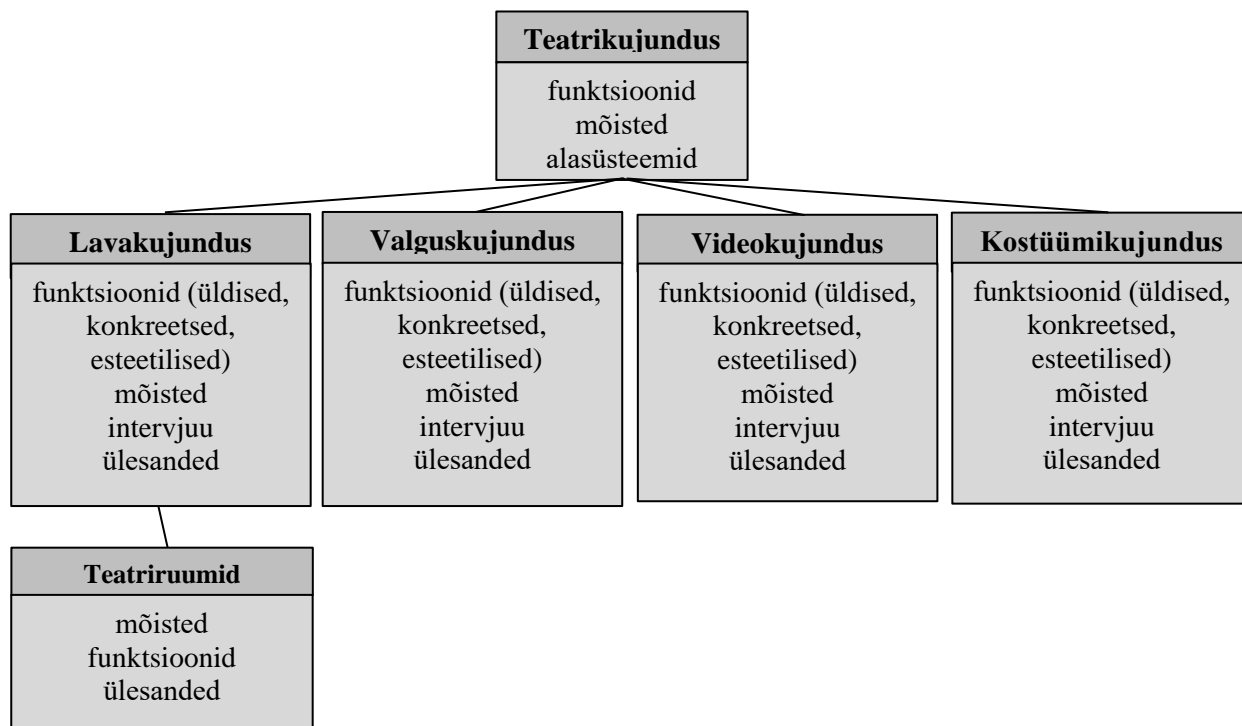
Teatrikujundus

funktsioonid
mõisted
alasüsteemid

Lavakujundus

funktsioonid (üldised, konkreetsed, esteetilised)
mõisted
intervjuu
ülesanded

Valguskujundus

funktsioonid (üldised, konkreetsed, esteetilised)
mõisted
intervjuu
ülesanded

Videokujundus

funktsioonid (üldised, konkreetsed, esteetilised)
mõisted
intervjuu
ülesanded

Kostüümikujundus

funktsioonid (üldised, konkreetsed, esteetilised)
mõisted
intervjuu
ülesanded

Teatriruumid

mõisted
funktsioonid
ülesanded